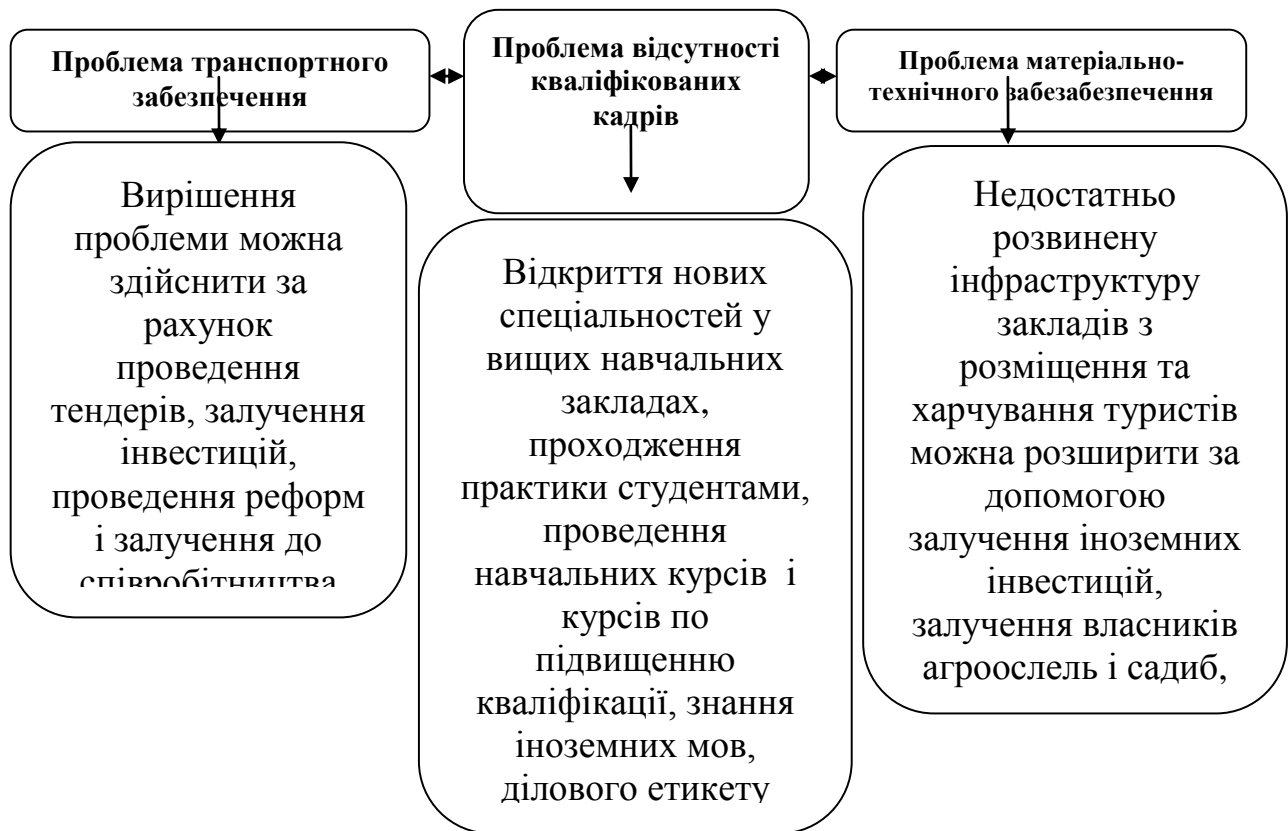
Проблема транспортного забезпечення

Проблема відсутності кваліфікованих кадрів

Проблема матеріально-технічного забезабезпечення

Вирішення проблеми можна здійснити за рахунок проведення тендерів, залучення інвестицій, проведення реформ і залучення до співробітництва

Відкриття нових спеціальностей у вищих навчальних закладах, проходження практики студентами, проведення навчальних курсів і курсів по підвищенню кваліфікації, знання іноземних мов, ділового етикету

Недостатньо розвинену інфраструктуру закладів з розміщення та харчування туристів можна розширити за допомогою залучення іноземних інвестицій, залучення власників агроослель і садиб,